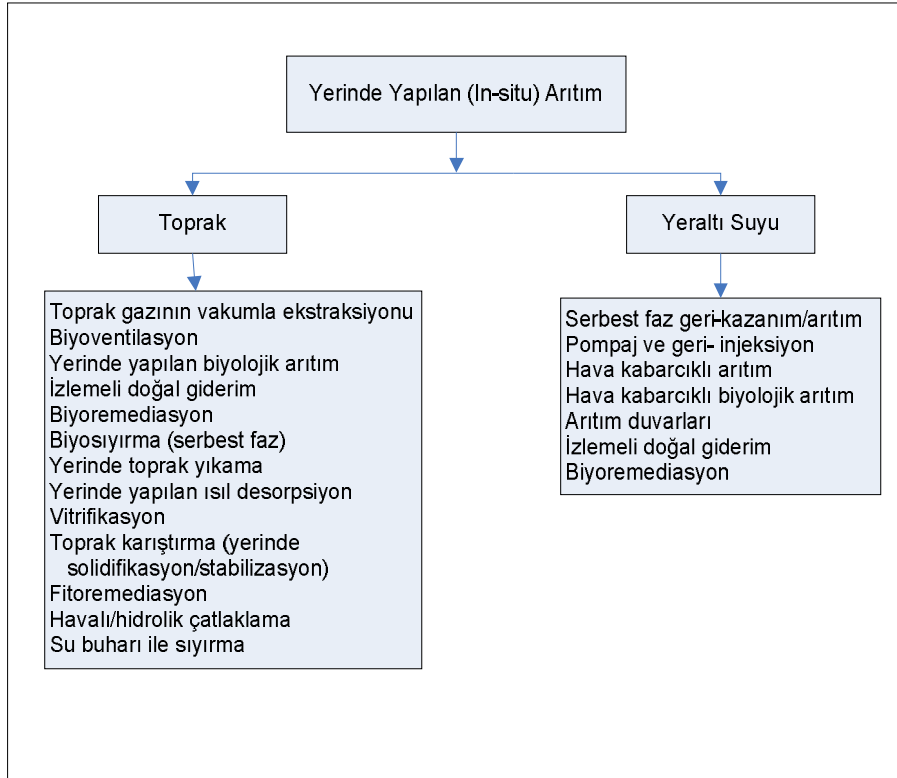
Yerinde Yapılan (In-situ) Arıtım

Toprak

Toprak gazının vakumla ekstraksiyonu
Biyoventilasyon
Yerinde yapılan biyolojik arıtım
İzlemeli doğal giderim
Biyoremediasyon
Biyosıyırma (serbest faz)
Yerinde toprak yıkama
Yerinde yapılan ısıl desorpsiyon
Vitrifikasyon
Toprak karıştırma (yerinde solidifikasyon/stabilizasyon)
Fitoremediasyon
Havalı/hidrolik çatlaklama
Su buharı ile sıyırma

Yeraltı Suyu

Serbest faz geri-kazanım/arıtım
Pompaj ve geri- injeksiyon
Hava kabarcıklı arıtım
Hava kabarcıklı biyolojik arıtım
Arıtım duvarları
İzlemeli doğal giderim
Biyoremediasyon